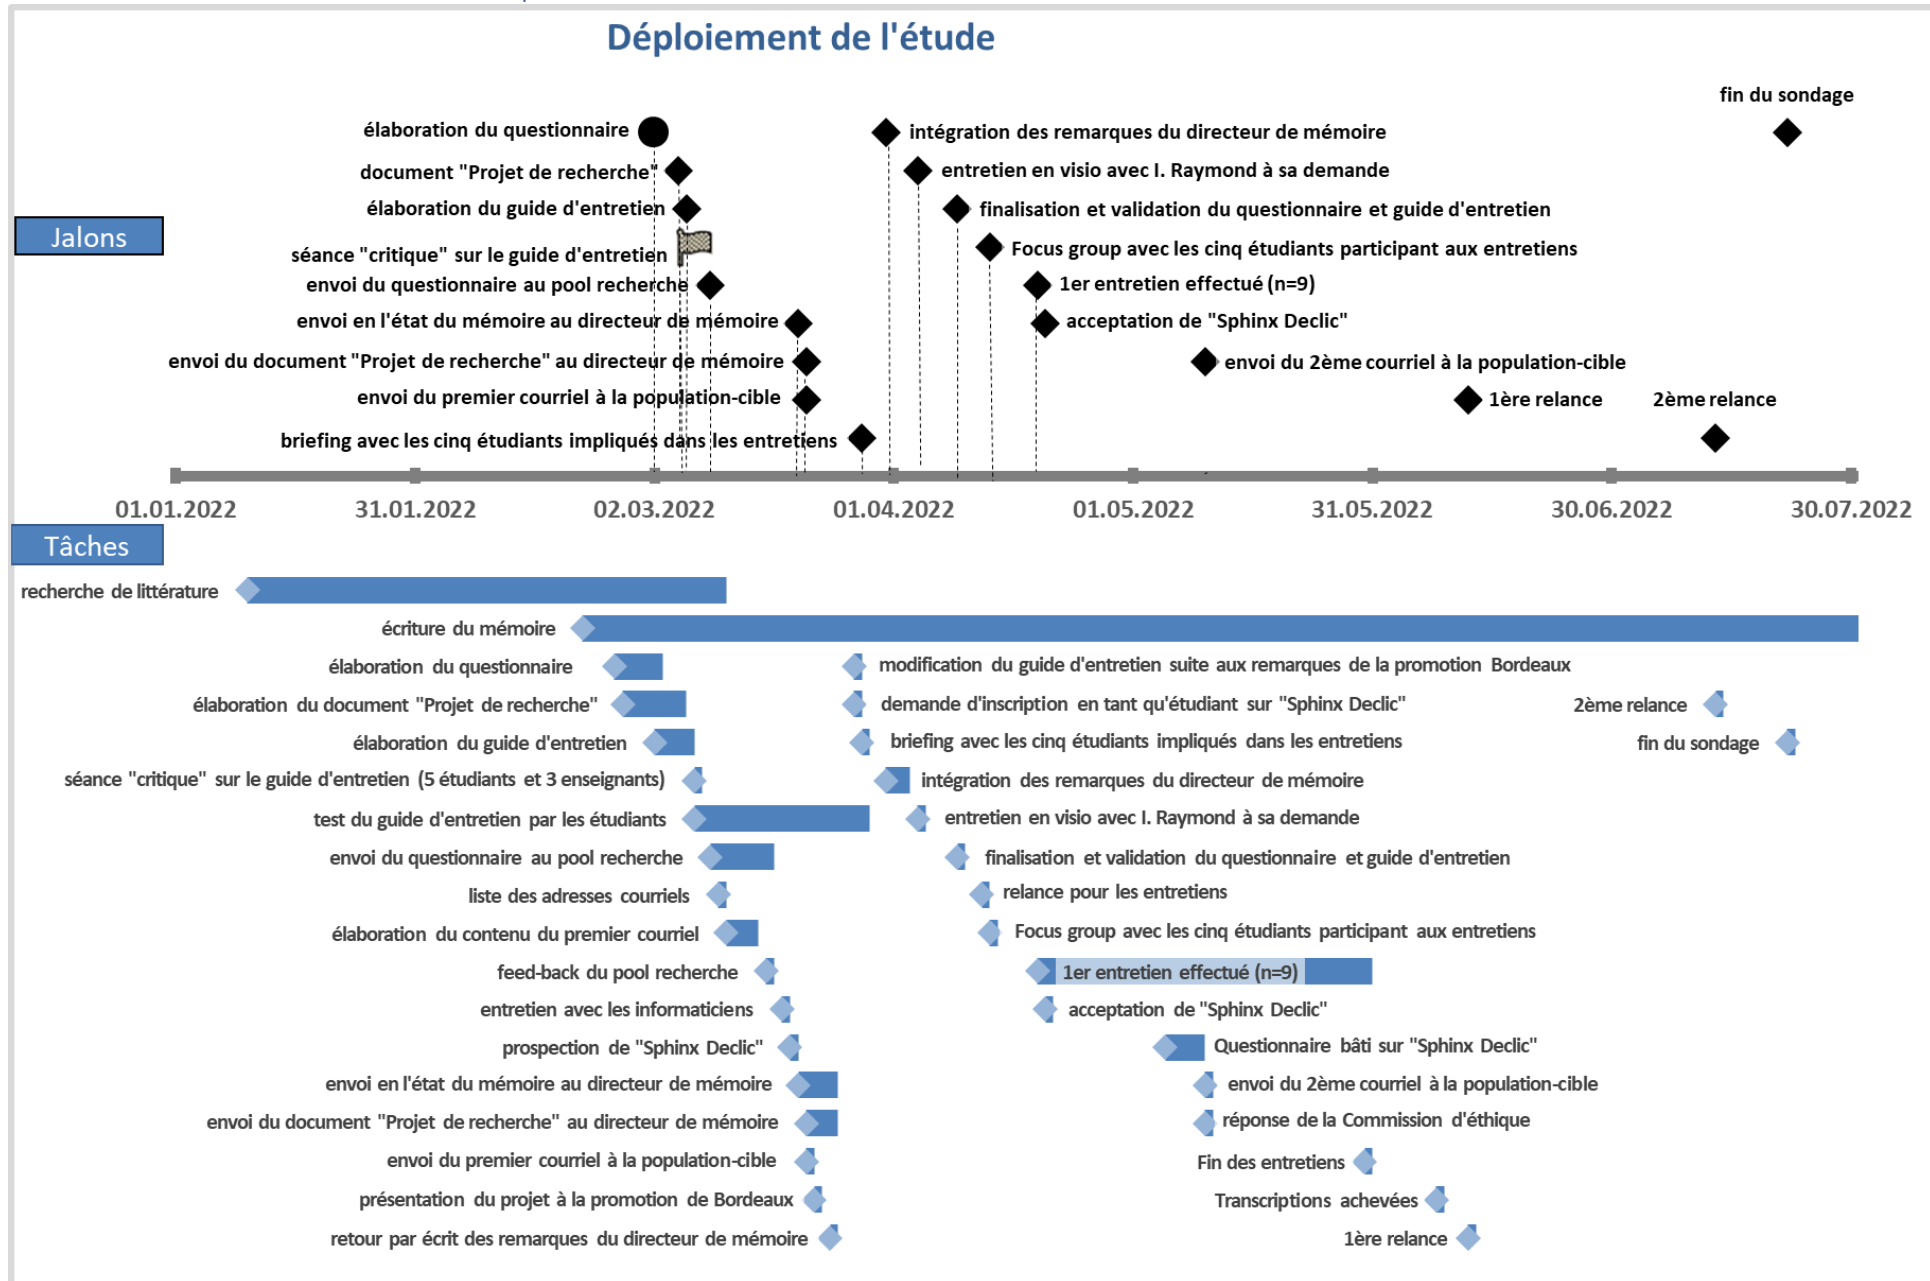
Déploiement de l'étude

Jalons

élaboration du questionnaire
document "Projet de recherche"
élaboration du guide d'entretien
séance "critique" sur le guide d'entretien
envoi du questionnaire au pool recherche
envoi en l'état du mémoire au directeur de mémoire
envoi du document "Projet de recherche" au directeur de mémoire
envoi du premier courriel à la population-cible
briefing avec les cinq étudiants impliqués dans les entretiens
intégration des remarques du directeur de mémoire
entretien en visio avec I. Raymond à sa demande
finalisation et validation du questionnaire et guide d'entretien
Focus group avec les cinq étudiants participant aux entretiens
1er entretien effectué (n=9)
acceptation de "Sphinx Declic"
envoi du 2ème courriel à la population-cible
1ère relance
2ème relance
fin du sondage

01.01.2022
31.01.2022
02.03.2022
01.04.2022
01.05.2022
31.05.2022
30.06.2022
30.07.2022

Tâches

recherche de littérature
écriture du mémoire
élaboration du questionnaire
élaboration du document "Projet de recherche"
élaboration du guide d'entretien
séance "critique" sur le guide d'entretien (5 étudiants et 3 enseignants)
test du guide d'entretien par les étudiants
envoi du questionnaire au pool recherche
liste des adresses courriels
élaboration du contenu du premier courriel
feed-back du pool recherche
entretien avec les informaticiens
prospection de "Sphinx Declic"
envoi en l'état du mémoire au directeur de mémoire
envoi du document "Projet de recherche" au directeur de mémoire
envoi du premier courriel à la population-cible
présentation du projet à la promotion de Bordeaux
retour par écrit des remarques du directeur de mémoire
modification du guide d'entretien suite aux remarques de la promotion Bordeaux
demande d'inscription en tant qu'étudiant sur "Sphinx Declic"
briefing avec les cinq étudiants impliqués dans les entretiens
intégration des remarques du directeur de mémoire
entretien en visio avec I. Raymond à sa demande
finalisation et validation du questionnaire et guide d'entretien
relance pour les entretiens
Focus group avec les cinq étudiants participant aux entretiens
1er entretien effectué (n=9)
acceptation de "Sphinx Declic"
Questionnaire bâti sur "Sphinx Declic"
envoi du 2ème courriel à la population-cible
réponse de la Commission d'éthique
Fin des entretiens
Transcriptions achevées
1ère relance
2ème relance
fin du sondage